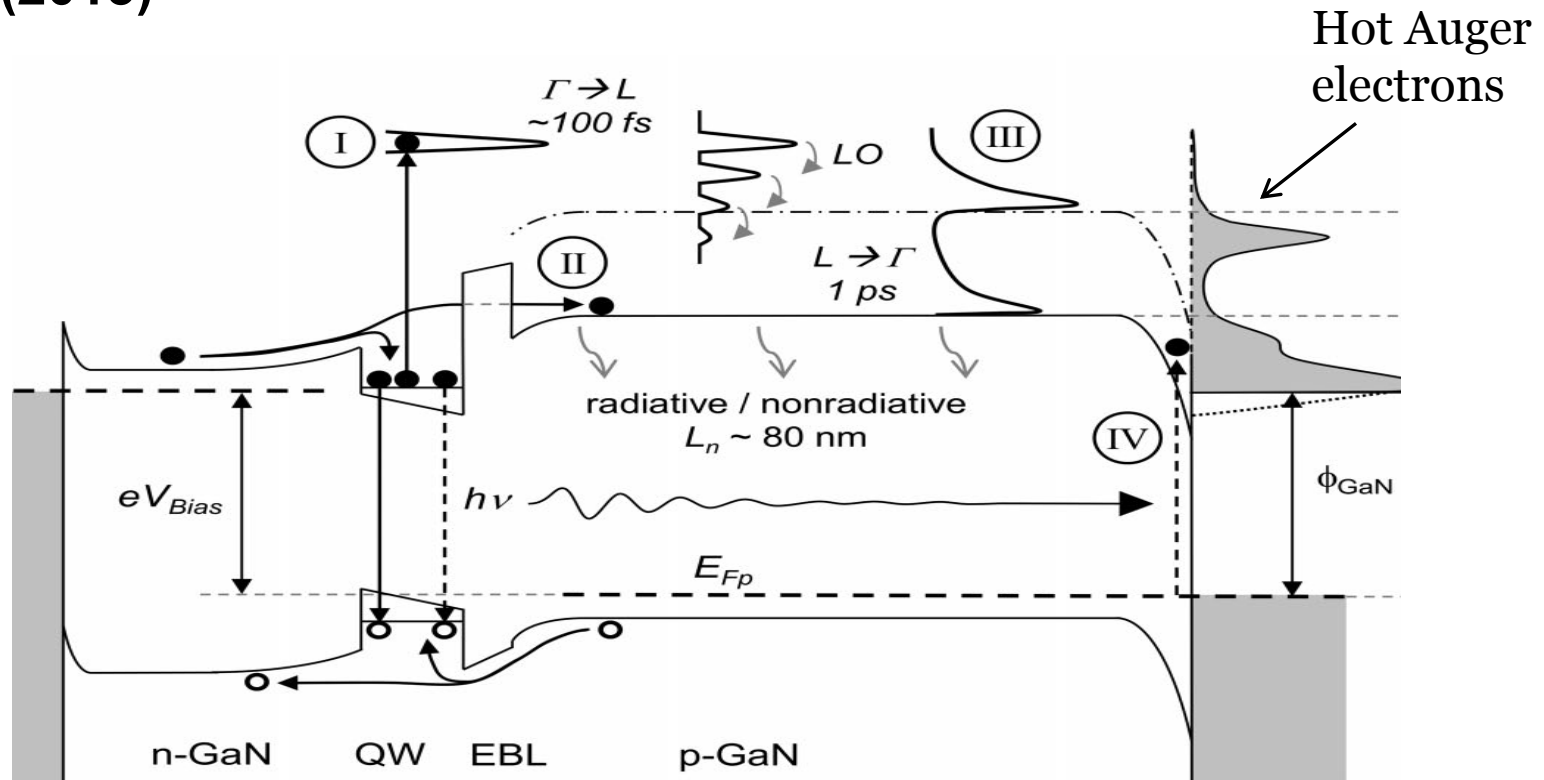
Hot Auger electrons

$\Gamma \rightarrow L$
~100 fs

I

LO

III

II

$L \rightarrow \Gamma$
1 ps

radiative / nonradiative
$L_n$ ~ 80 nm

IV

$eV_{Bias}$

$h\nu$

$\phi_{GaN}$

$E_{Fp}$

n-GaN QW EBL p-GaN